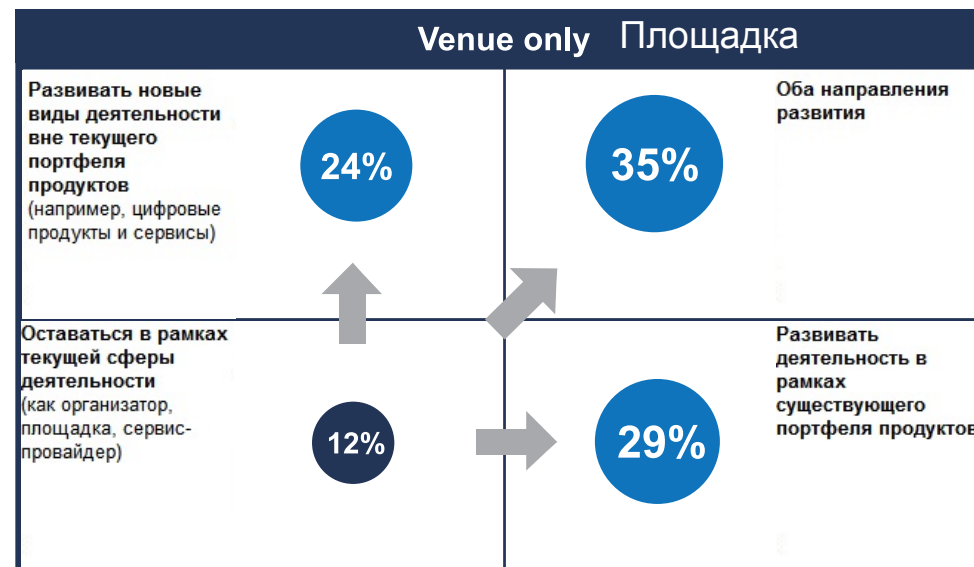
Venue only Площадка

Развивать новые виды деятельности вне текущего портфеля продуктов (например, цифровые продукты и сервисы)

24%

35%

Оба направления развития

Оставаться в рамках текущей сферы деятельности (как организатор, площадка, сервис-провайдер)

12%

29%

Развивать деятельность в рамках существующего портфеля продуктов